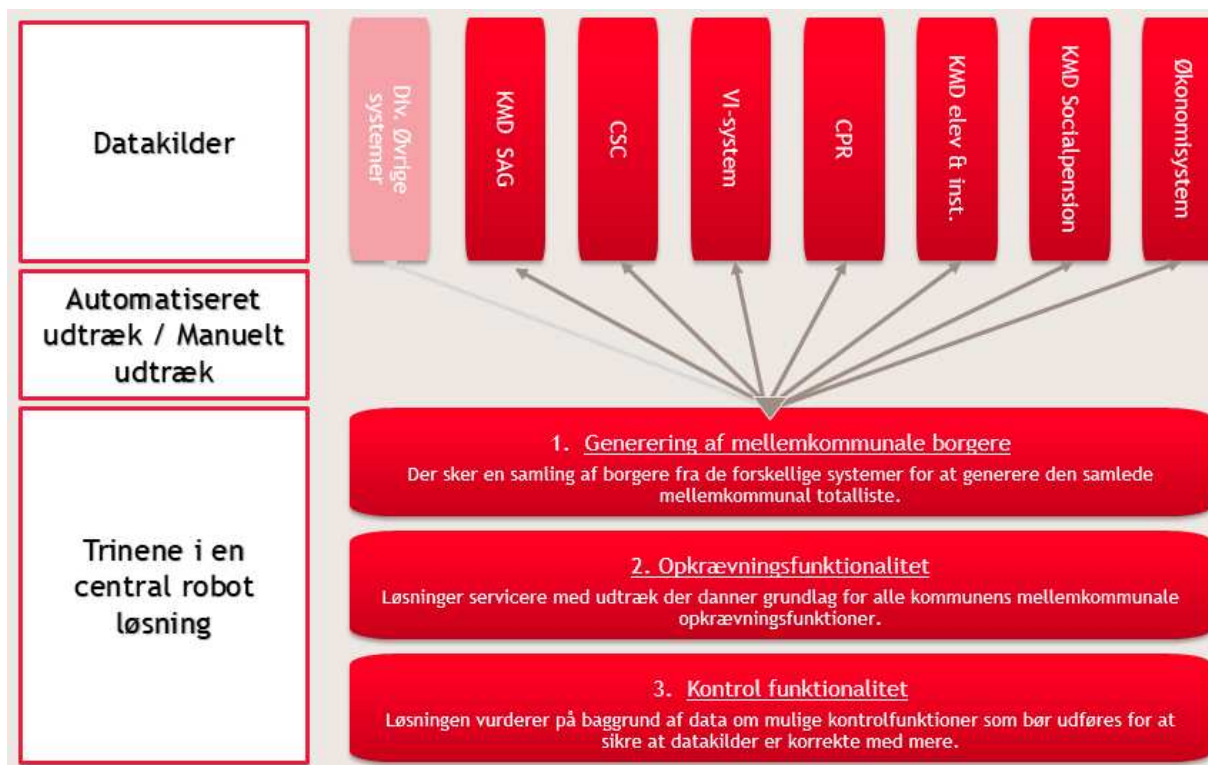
Datakilder

Div. Øvrige systemer

KMD SAG

CSC

VI-system

CPR

KMD elev & inst.

KMD Socialpension

Økonomisystem

Automatiseret udtræk / Manuelt udtræk

Trinene i en central robot løsning

1. Generering af mellemkommunale borgere
Der sker en samling af borgere fra de forskellige systemer for at generere den samlede mellemkommunal totalliste.

2. Opkrævningsfunktionalitet
Løsninger servicere med udtræk der danner grundlag for alle kommunens mellemkommunale opkrævningsfunktioner.

3. Kontrol funktionalitet
Løsningen vurderer på baggrund af data om mulige kontrolfunktioner som bør udføres for at sikre at datakilder er korrekte med mere.